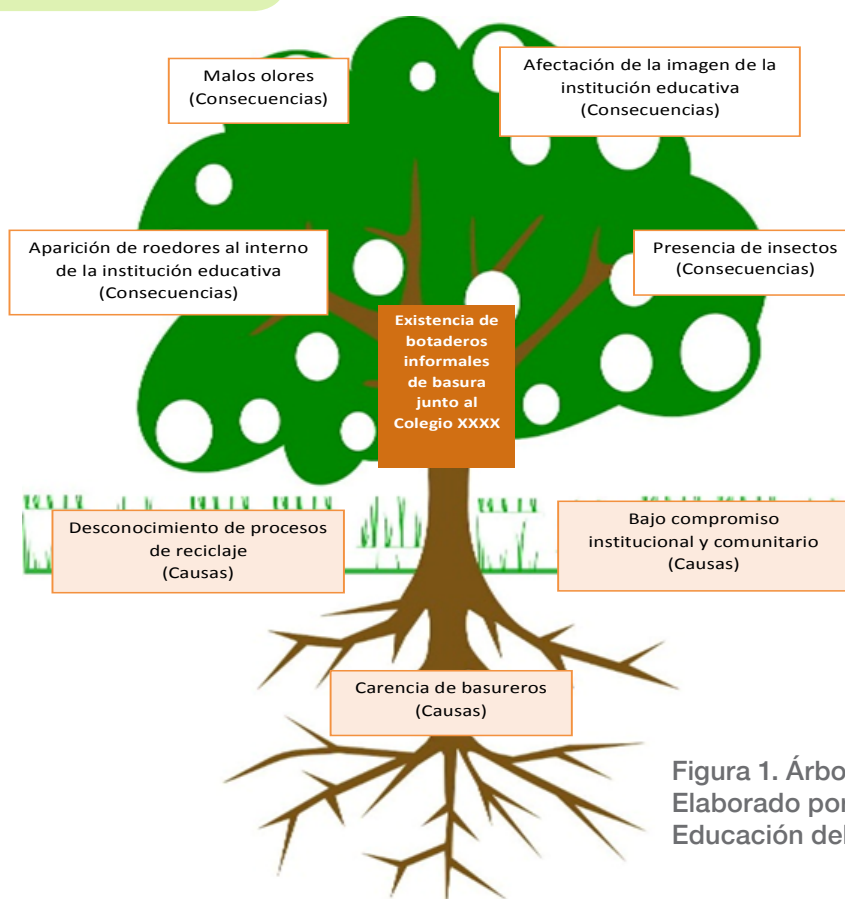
Malos olores
(Consecuencias)

Afectación de la imagen de la institución educativa
(Consecuencias)

Aparición de roedores al interno de la institución educativa
(Consecuencias)

Presencia de insectos
(Consecuencias)

Existencia de botaderos informales de basura junto al Colegio XXXX

Desconocimiento de procesos de reciclaje
(Causas)

Bajo compromiso institucional y comunitario
(Causas)

Carencia de basureros
(Causas)

Figura 1. Árbo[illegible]
Elaborado po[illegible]
Educación de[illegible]